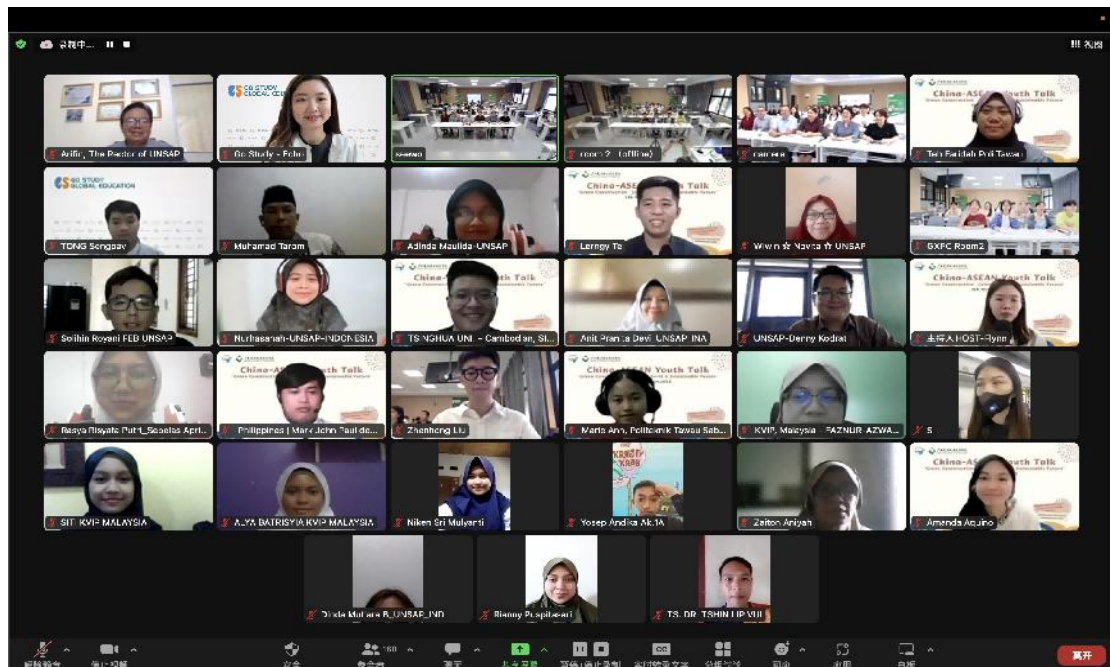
录制中... II ■

视图

Arifin, The Rector of UNSAP

GO STUDY GLOBAL EDUCATION

Go Study - Echo

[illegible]

room 2 (offline)

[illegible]

China-ASEAN Youth Talk

Teti Faridah Pritasari

GO STUDY GLOBAL EDUCATION

TONG Songpav

Muhamad Taram

Adinda Maulida-UNSAP

China-ASEAN Youth Talk

Lerngy Te

Wiwin ☆ Novita ☆ UNSAP

GXFC Room2

Solihin Royani FEB UNSAP

Nurhasanah-UNSAP-INDONESIA

China-ASEAN Youth Talk

TSINGHUA UNI. - Cambodian, Si...

Anit Pranita Devi_UNSAP_INA

UNSAP-Denny Kodrat

China-ASEAN Youth Talk

主持人HOST-Flynn

Rasya Risyana Putri_Sebelas April...

China-ASEAN Youth Talk

Philippines | Mark John Paul de...

Zhenheng Liu

China-ASEAN Youth Talk

Maria Ann, Politeknik Tawau Sab...

KVIP, Malaysia - FAZNUR AZWA...

S

SITI KVIP MALAYSIA

ALYA BATRISYIA KVIP MALAYSIA

Niken Sri Mulyanti

KRUSTY KRAB

Yosep Andika Ak.1A

Zaiton Ariyah

China-ASEAN Youth Talk

Amanda Aquino

Dinda Mutiara R_UNSAP_IND

Rianny Puspitasari

TS. DR. TSHIN LIP YUL

解除静音 开启视频 安全 参会者 160 聊天 共享屏幕 暂停/停止录制 实时转录文字 分组讨论 反应 应用 白板 离开